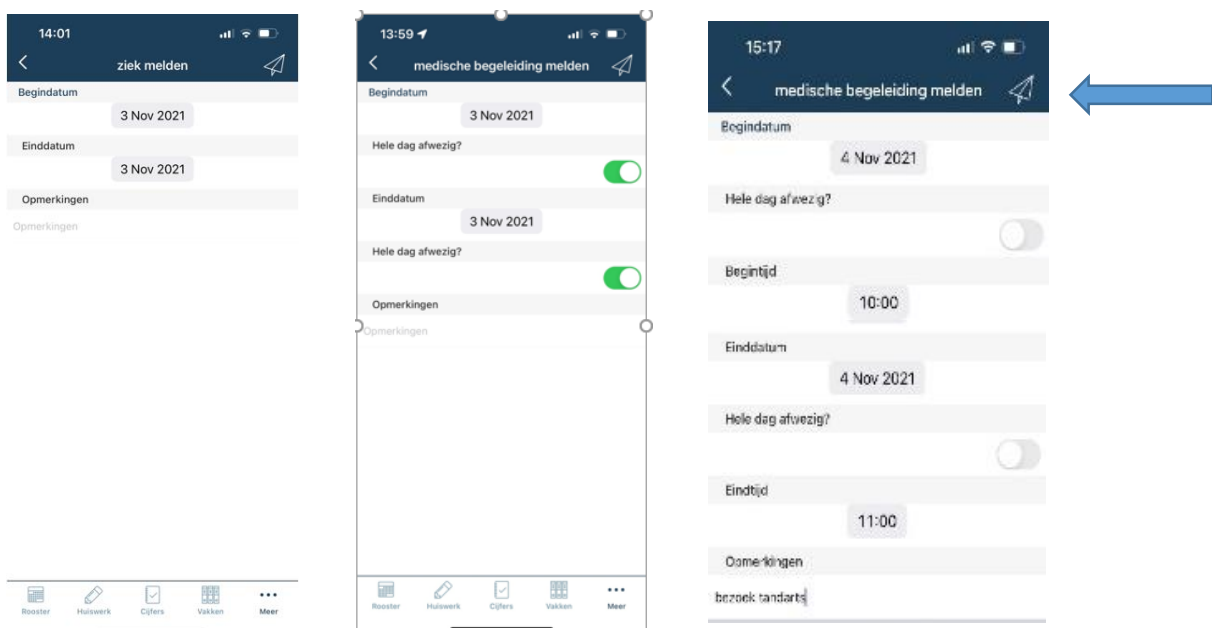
14:01

ziek melden

Begindatum

3 Nov 2021

Einddatum

3 Nov 2021

Opmerkingen

Opmerkingen

Rooster Huiswerk Cijfers Vakken Meer

13:59

medische begeleiding melden

Begindatum

3 Nov 2021

Hele dag afwezig?

Einddatum

3 Nov 2021

Hele dag afwezig?

Opmerkingen

Opmerkingen

Rooster Huiswerk Cijfers Vakken Meer

15:17

medische begeleiding melden

Begindatum

4 Nov 2021

Hele dag afwezig?

Begintijd

10:00

Einddatum

4 Nov 2021

Hele dag afwezig?

Eindtijd

11:00

Opmerkingen

bezoek tandarts